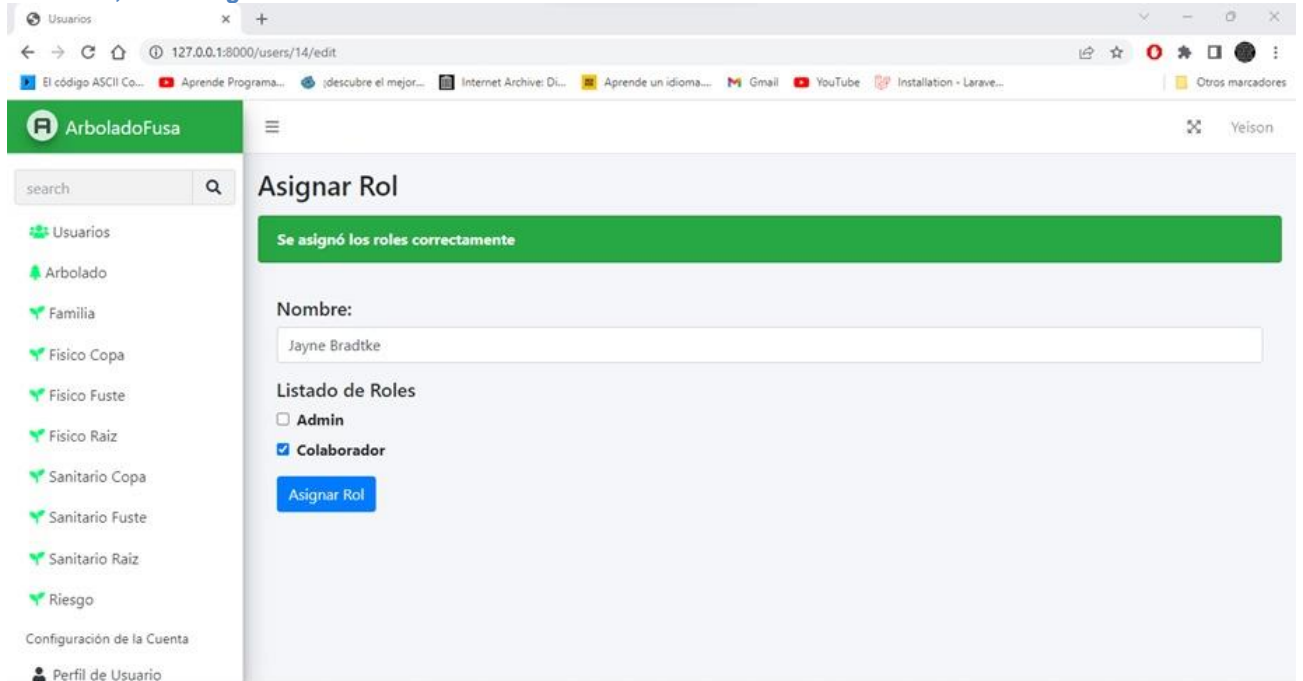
Usuarios

127.0.0.1:8000/users/14/edit

El código ASCII Co... Aprende Programa... ¡descubre el mejor... Internet Archive: Di... Aprende un idioma... Gmail YouTube Installation - Larave... Otros marcadores

ArboladoFusa

Yeison

search

Usuarios
Arbolado
Familia
Fisico Copa
Fisico Fuste
Fisico Raiz
Sanitario Copa
Sanitario Fuste
Sanitario Raiz
Riesgo
Configuración de la Cuenta
Perfil de Usuario

Asignar Rol

Se asignó los roles correctamente

Nombre:

Jayne Bradtke

Listado de Roles

Admin

Colaborador

Asignar Rol